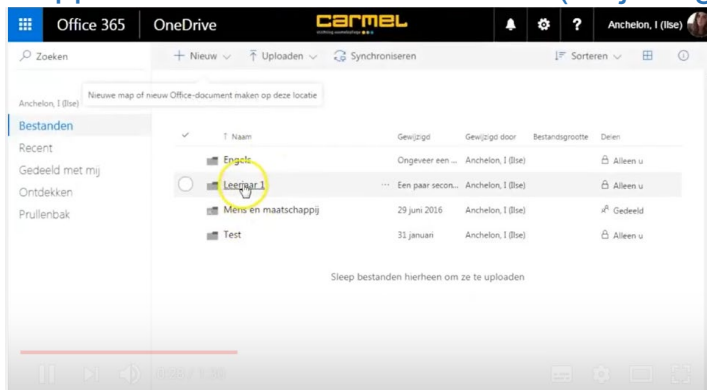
Office 365 OneDrive carmel Anchelon, I (Ilse)

Zoeken

+ Nieuw Uploaden Synchroniseren Sorteren

Anchelon, I (Ilse) Nieuwe map of nieuw Office-document maken op deze locatie

Bestanden
Recent
Gedeeld met mij
Ontdekken
Prullenbak

| | Naam | Gewijzigd | Gewijzigd door | Bestandsgrootte | Delen |
|---|---|---|---|---|---|
| | Engels | Ongeveer een ... | Anchelon, I (Ilse) | | Alleen u |
| | Leerjaar 1 | Een paar secon... | Anchelon, I (Ilse) | | Alleen u |
| | Mens en maatschappij | 29 juni 2016 | Anchelon, I (Ilse) | | Gedeeld |
| | Test | 31 januari | Anchelon, I (Ilse) | | Alleen u |

Sleep bestanden hierheen om ze te uploaden